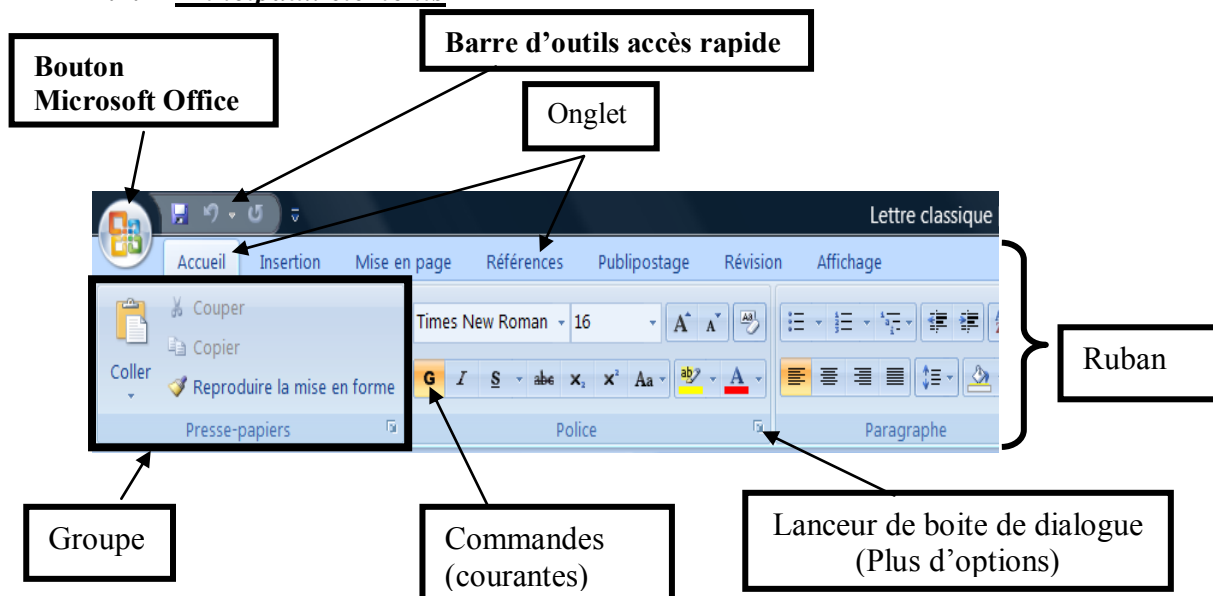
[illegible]

Barre d'outils accès rapide

Bouton Microsoft Office

Onglet

Lettre classique

Accueil Insertion Mise en page Références Publipostage Révision Affichage

Couper
Copier
Coller
Reproduire la mise en forme
Presse-papiers

Times New Roman 16
A A
G I S abc $x_2$ $x^2$ Aa
Police

Paragraphe

Ruban

Groupe

Commandes (courantes)

Lanceur de boite de dialogue (Plus d'options)